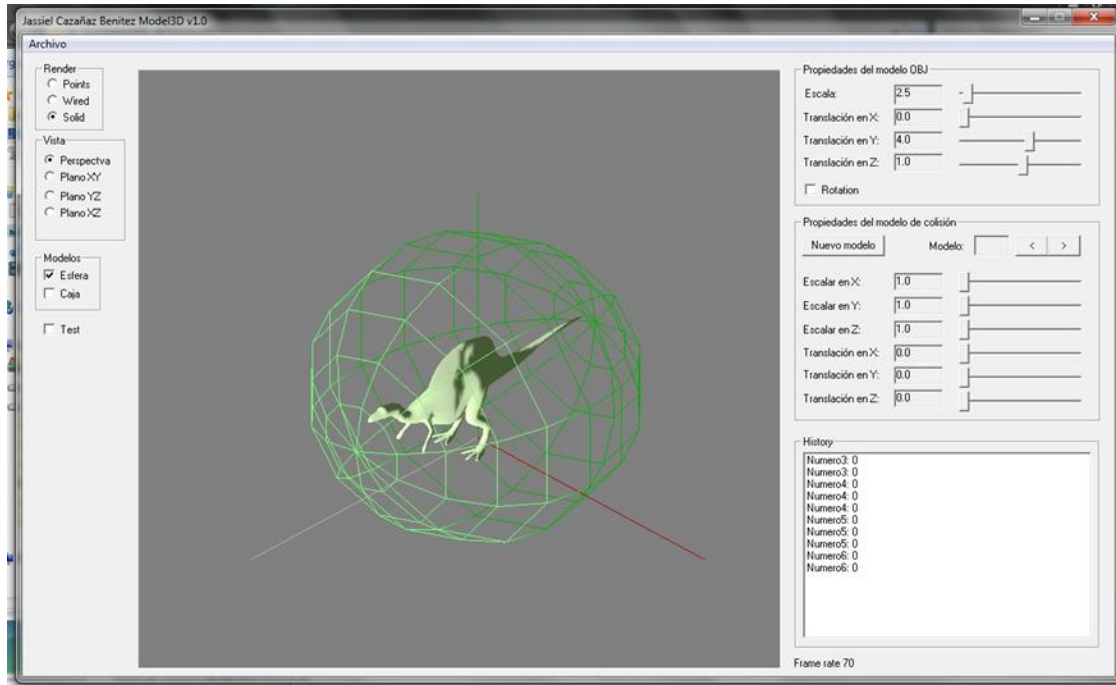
Jassiel Cazañaz Benitez Model3D v1.0

Archivo

Render
Points
Wired
Solid

Vista
Perspectva
Plano XY
Plano YZ
Plano XZ

Modelos
Esfera
Caja

Test

Propiedades del modelo OBJ
Escala: 2.5
Translación en X: 0.0
Translación en Y: 4.0
Translación en Z: 1.0
Rotation

Propiedades del modelo de colisión
Nuevo modelo
Modelo:
<
>
Escalar en X: 1.0
Escalar en Y: 1.0
Escalar en Z: 1.0
Translación en X: 0.0
Translación en Y: 0.0
Translación en Z: 0.0

History
Numero3: 0
Numero3: 0
Numero4: 0
Numero4: 0
Numero4: 0
Numero5: 0
Numero5: 0
Numero5: 0
Numero6: 0
Numero6: 0

Frame rate 70